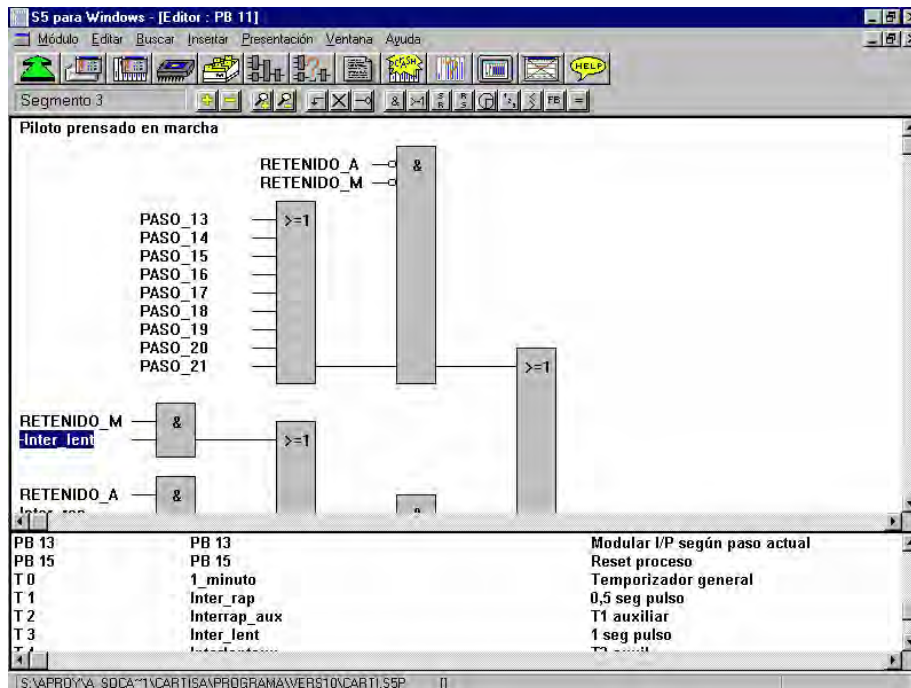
S5 para Windows - [Editor : PB 11]

Módulo Editar Buscar Insertar Presentación Ventana Ayuda

HELP

Segmento 3

FB

Piloto prensado en marcha

RETENIDO_A
RETENIDO_M
&

PASO_13
PASO_14
PASO_15
PASO_16
PASO_17
PASO_18
PASO_19
PASO_20
PASO_21
>=1

>=1

RETENIDO_M
-Inter_lent
&

>=1

RETENIDO_A
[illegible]
&

| | | |
|---|---|---|
| PB 13 | PB 13 | Modular I/P según paso actual |
| PB 15 | PB 15 | Reset proceso |
| T 0 | 1_minuto | Temporizador general |
| T 1 | Inter_rap | 0,5 seg pulso |
| T 2 | Interrap_aux | T1 auxiliar |
| T 3 | Inter_lent | 1 seg pulso |
| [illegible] | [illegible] | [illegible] |

S:\APROY\A_SDCA~1\CARTISA\PROGRAMA\VERS10\CARTI.S5P